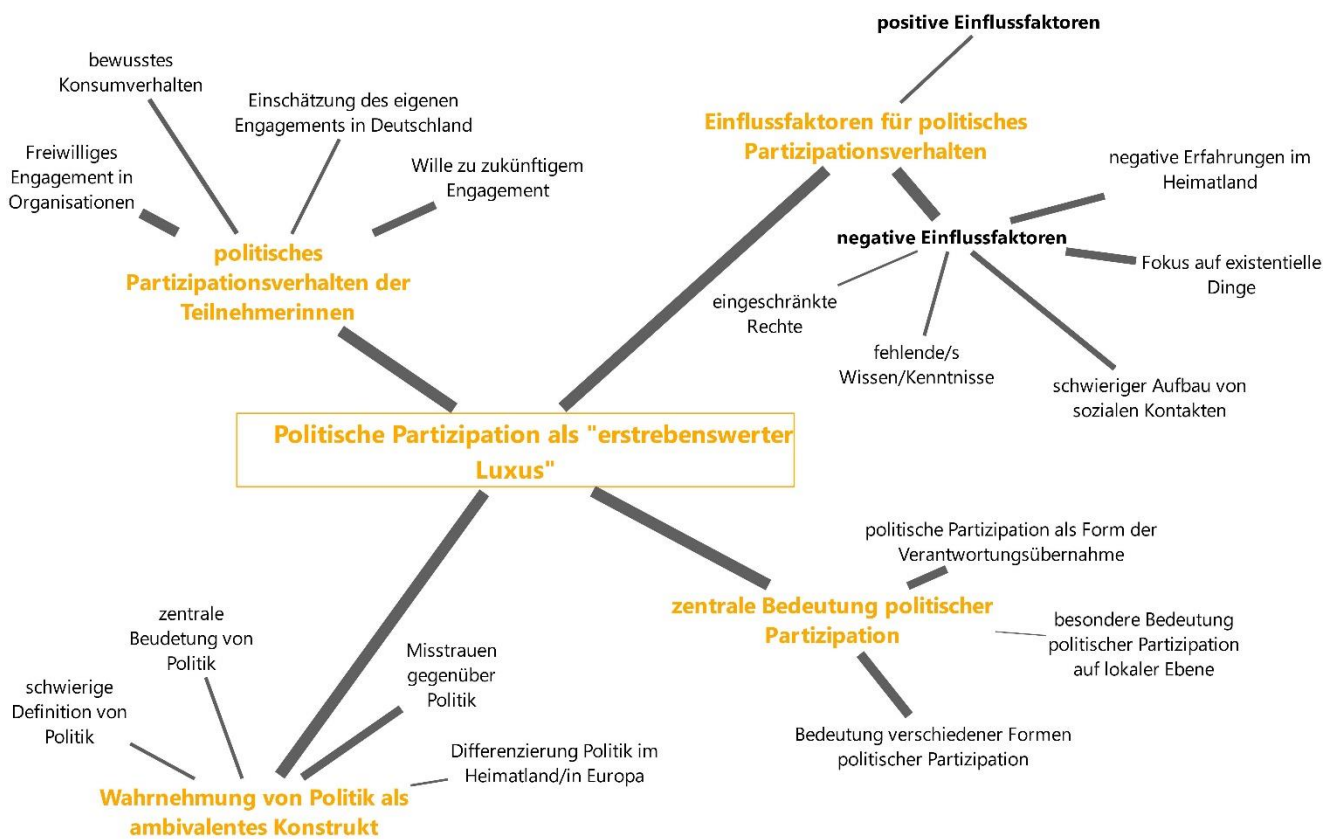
bewusstes Konsumverhalten

Einschätzung des eigenen Engagements in Deutschland

Freiwilliges Engagement in Organisationen

Wille zu zukünftigem Engagement

politisches Partizipationsverhalten der Teilnehmerinnen

positive Einflussfaktoren

Einflussfaktoren für politisches Partizipationsverhalten

negative Erfahrungen im Heimatland

negative Einflussfaktoren

Fokus auf existentielle Dinge

eingeschränkte Rechte

fehlende/s Wissen/Kenntnisse

schwieriger Aufbau von sozialen Kontakten

Politische Partizipation als "erstrebenswerter Luxus"

politische Partizipation als Form der Verantwortungsübernahme

zentrale Bedeutung politischer Partizipation

besondere Bedeutung politischer Partizipation auf lokaler Ebene

Bedeutung verschiedener Formen politischer Partizipation

zentrale Beudetung von Politik

Misstrauen gegenüber Politik

schwierige Definition von Politik

Differenzierung Politik im Heimatland/in Europa

Wahrnehmung von Politik als ambivalentes Konstrukt